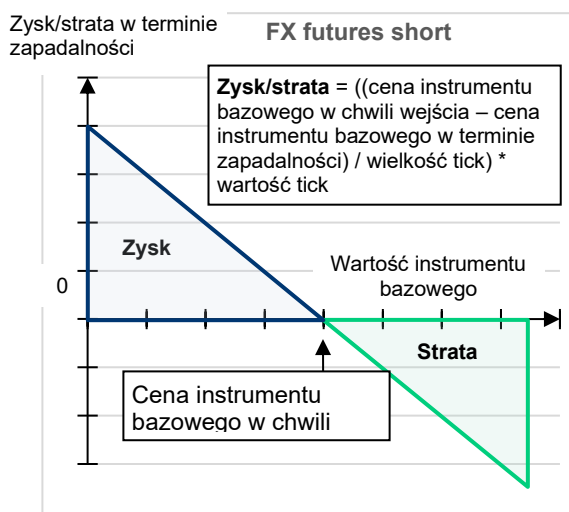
Zysk/strata w terminie zapadalności

FX futures short

**Zysk/strata** = ((cena instrumentu bazowego w chwili wejścia – cena instrumentu bazowego w terminie zapadalności) / wielkość tick) * wartość tick

Zysk

0

Wartość instrumentu bazowego

Strata

Cena instrumentu bazowego w chwili